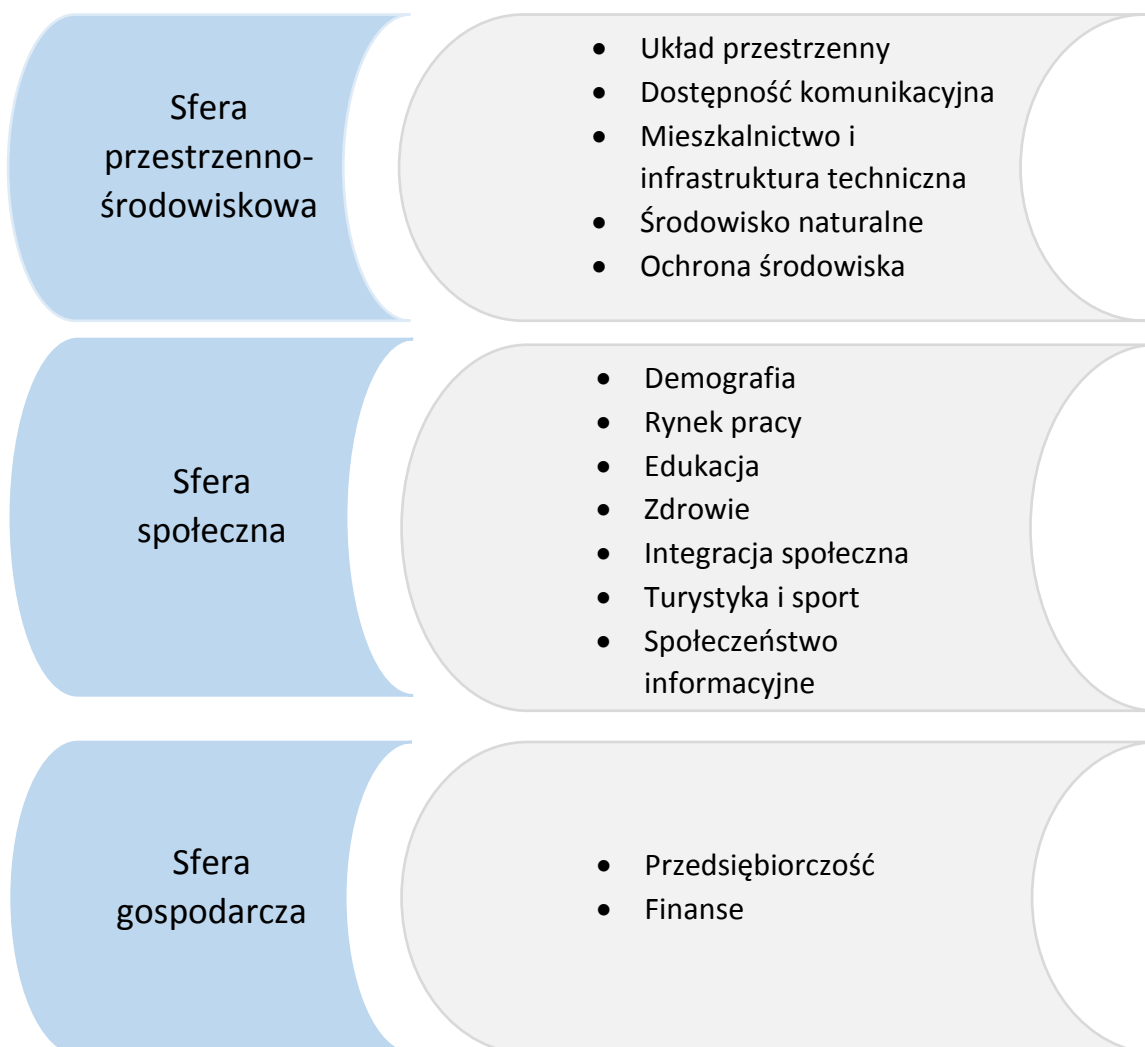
Sfera przestrzenno-środowiskowa

- Układ przestrzenny
- Dostępność komunikacyjna
- Mieszkalnictwo i infrastruktura techniczna
- Środowisko naturalne
- Ochrona środowiska

Sfera społeczna

- Demografia
- Rynek pracy
- Edukacja
- Zdrowie
- Integracja społeczna
- Turystyka i sport
- Społeczeństwo informacyjne

Sfera gospodarcza

- Przedsiębiorczość
- Finanse